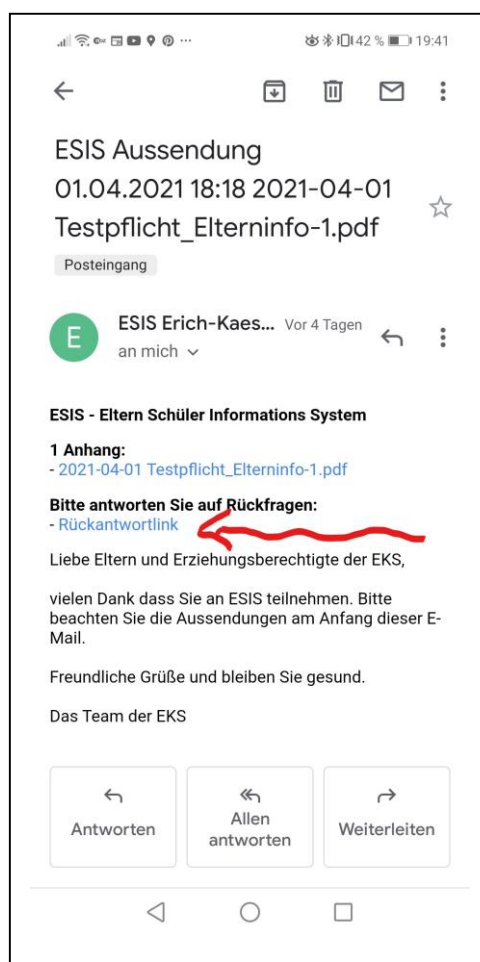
42 % 19:41

ESIS Aussendung 01.04.2021 18:18 2021-04-01 Testpflicht_Elterninfo-1.pdf

Posteingang

E

ESIS Erich-Kaes... Vor 4 Tagen

an mich

ESIS - Eltern Schüler Informations System

1 Anhang:
- 2021-04-01 Testpflicht_Elterninfo-1.pdf

Bitte antworten Sie auf Rückfragen:
- Rückantwortlink

Liebe Eltern und Erziehungsberechtigte der EKS,

vielen Dank dass Sie an ESIS teilnehmen. Bitte beachten Sie die Aussendungen am Anfang dieser E-Mail.

Freundliche Grüße und bleiben Sie gesund.

Das Team der EKS

Antworten

Allen antworten

Weiterleiten